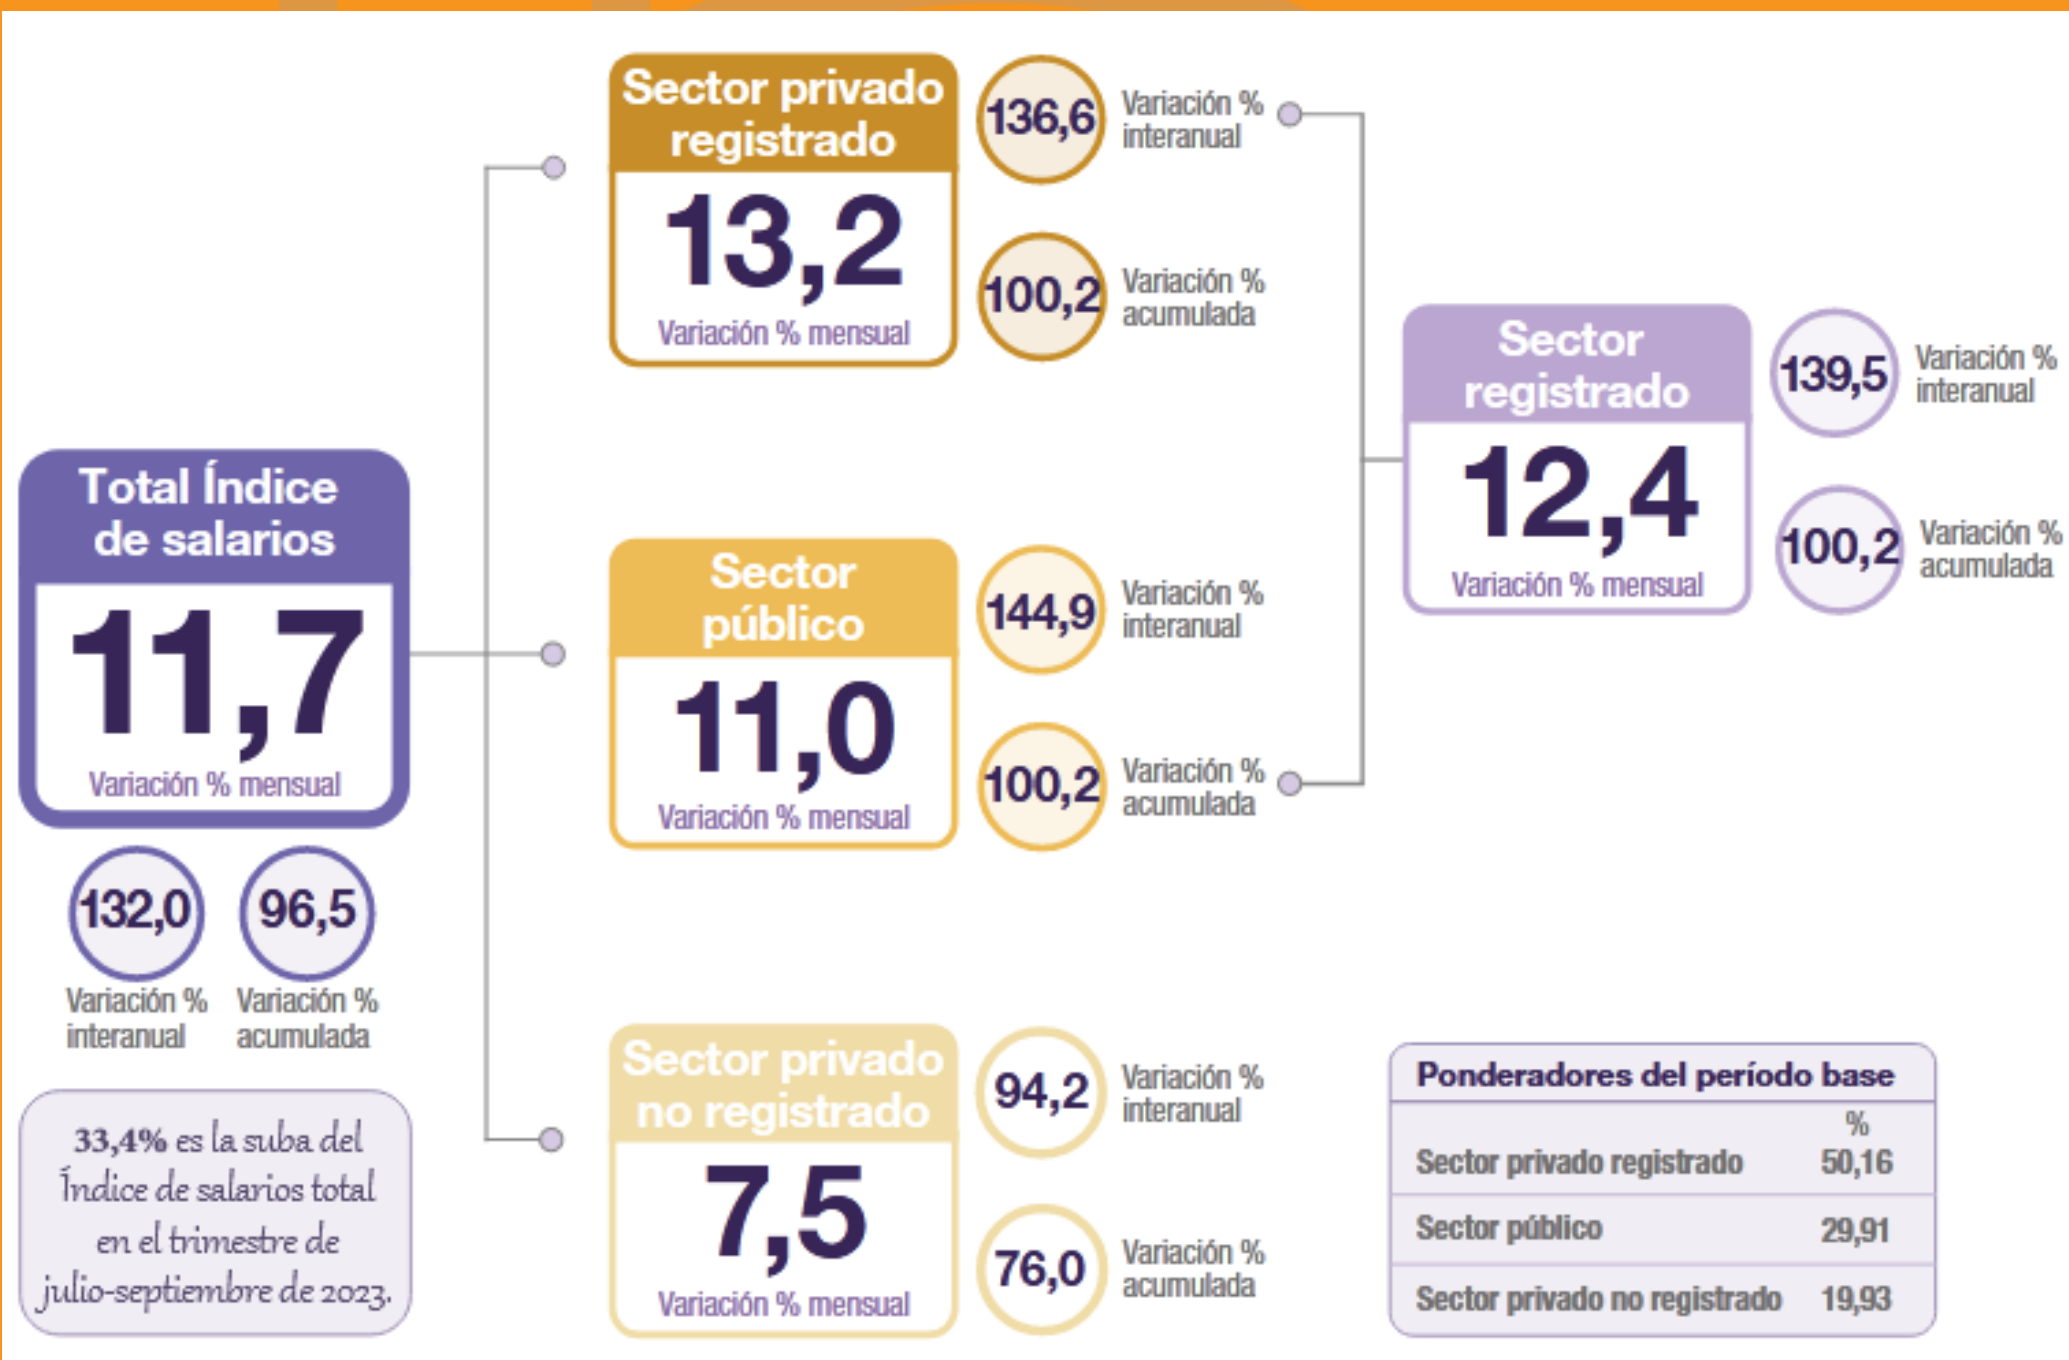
Total Índice de salarios
11,7
Variación % mensual

132,0
Variación % interanual

96,5
Variación % acumulada

33,4% es la suba del Índice de salarios total en el trimestre de julio-septiembre de 2023.

Sector privado registrado
13,2
Variación % mensual

136,6
Variación % interanual

100,2
Variación % acumulada

Sector público
11,0
Variación % mensual

144,9
Variación % interanual

100,2
Variación % acumulada

Sector privado no registrado
7,5
Variación % mensual

94,2
Variación % interanual

76,0
Variación % acumulada

Sector registrado
12,4
Variación % mensual

139,5
Variación % interanual

100,2
Variación % acumulada

| Ponderadores del período base | % |
|---|---|
| Sector privado registrado | 50,16 |
| Sector público | 29,91 |
| Sector privado no registrado | 19,93 |